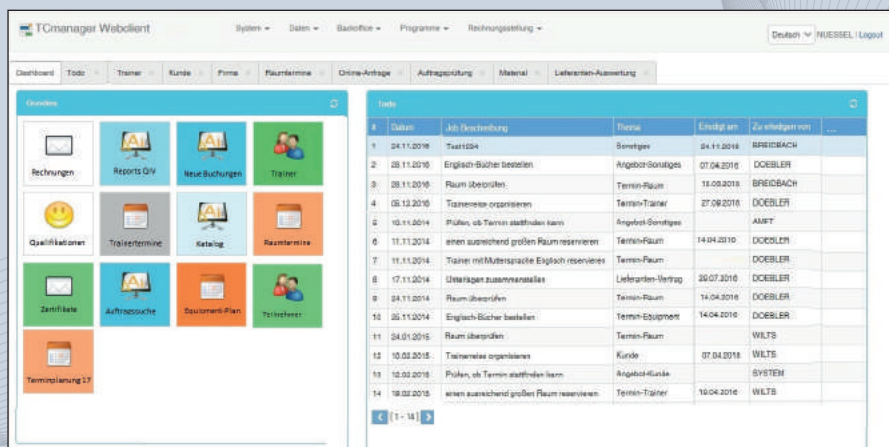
TCmanager Webclient

System ▾ Daten ▾ Backoffice ▾ Programme ▾ Rechnungsstellung ▾

Deutsch NUESSEL | Logout

Dashboard | Todo | Trainer | Kunde | Firma | Raumtermine | Online-Anfrage | Auftragsprüfung | Material | Lieferanten-Auswertung

Grundlagen

Rechnungen | Reports Q/V | Neue Buchungen | Trainer

Qualifikationen | Trainertermine | Katalog | Raumtermine

Zertifikate | Auftragssuche | Equipment-Plan | Teilnehmer

Terminplanung 17

Todo

| # | Datum | Job Beschreibung | Thema | Erledigt am | Zu erledigen von |
|---|---|---|---|---|---|
| 1 | 24.11.2016 | Test1234 | Sonstiges | 24.11.2016 | BREIDBACH |
| 2 | 28.11.2016 | Englisch-Bücher bestellen | Angebot-Sonstiges | 07.04.2016 | DOEBLER |
| 3 | 28.11.2016 | Raum überprüfen | Termin-Raum | 15.03.2016 | BREIDBACH |
| 4 | 05.12.2016 | Trainerreise organisieren | Termin-Trainer | 27.09.2016 | DOEBLER |
| 5 | 10.11.2014 | Prüfen, ob Termin stattfinden kann | Angebot-Sonstiges | | AMFT |
| 6 | 17.11.2014 | einen ausreichend großen Raum reservieren | Termin-Raum | 14.04.2016 | DOEBLER |
| 7 | 17.11.2014 | Trainer mit Muttersprache Englisch reservieren | Termin-Raum | | DOEBLER |
| 8 | 17.11.2014 | Unterlagen zusammenstellen | Lieferanten-Vertrag | 29.07.2016 | DOEBLER |
| 9 | 24.11.2014 | Raum überprüfen | Termin-Raum | 14.04.2016 | DOEBLER |
| 10 | 26.11.2014 | Englisch-Bücher bestellen | Termin-Equipment | 14.04.2016 | DOEBLER |
| 11 | 24.01.2015 | Raum überprüfen | Termin-Raum | | WILTS |
| 12 | 10.02.2015 | Trainerreise organisieren | Kunde | 07.04.2016 | WILTS |
| 13 | 12.02.2015 | Prüfen, ob Termin stattfinden kann | Angebot-Kunde | | SYSTEM |
| 14 | 19.02.2015 | einen ausreichend großen Raum reservieren | Termin-Trainer | 19.04.2016 | WILTS |

[1 - 14]